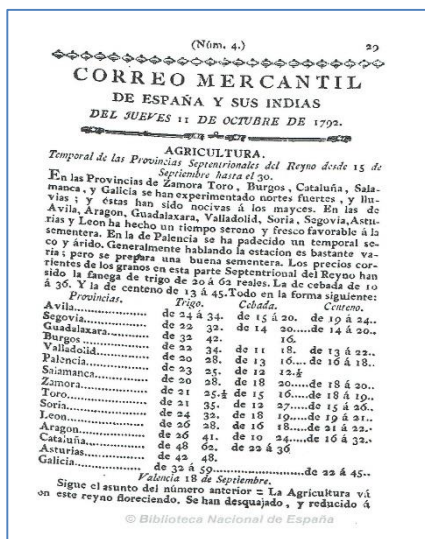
(Núm. 4.) 29

CORREO MERCANTIL
DE ESPAÑA Y SUS INDIAS
DEL JUEVES 11 DE OCTUBRE DE 1792.

AGRICULTURA.
Temporal de las Provincias Septentrionales del Reyno desde 15 de Septiembre hasta el 30.

En las Provincias de Zamora Toro, Burgos, Cataluña, Salamanca, y Galicia se han experimentado nortes fuertes, y lluvias; y éstas han sido nocivas á los mayces. En las de Avila, Aragon, Guadalaxara, Valladolid, Soria, Segovia, Asturias y Leon ha hecho un tiempo sereno y fresco favorable á la sementera. En la de Palencia se ha padecido un temporal seco y árido. Generalmente hablando la estacion es bastante varia; pero se prepara una buena sementera. Los precios corrientes de los granos en esta parte Septentrional del Reyno han sido la fanega de trigo de 20 á 62 reales. La de cebada de 10 á 36. Y la de centeno de 13 á 45. Todo en la forma siguiente:

| Provincias. | Trigo. | Cebada. | Centeno. |
|---|---|---|---|
| Avila.............. | de 24 á 34. | de 15 á 20. | de 19 á 24.. |
| Segovia.............. | de 22 32. | de 14 20. | de 14 á 20.. |
| Guadalaxara.............. | de 32 42. | | 16. |
| Burgos.............. | de 22 34. | de 11 18. | de 13 á 22.. |
| Valladolid.............. | de 20 28. | de 13 16. | de 16 á 18.. |
| Palencia.............. | de 23 25. | de 12 12.½ | |
| Salamanca.............. | de 20 28. | de 18 20. | de 18 á 20.. |
| Zamora.............. | de 21 25.½ | de 15 16. | de 18 á 19.. |
| Toro.............. | de 21 35. | de 12 27. | de 15 á 26.. |
| Soria.............. | de 24 32. | de 18 19. | de 19 á 21.. |
| Leon.............. | de 26 28. | de 16 18. | de 21 á 22.. |
| Aragon.............. | de 26 41. | de 10 24. | de 16 á 32.. |
| Cataluña.............. | de 48 62. | de 22 á 36 | |
| Asturias.............. | de 42 48. | | |
| Galicia.............. | de 32 á 59. | | de 22 á 45.. |

Valencia 18 de Septiembre.

Sigue el asunto del número anterior = La Agricultura vá en este reyno floreciendo. Se han desquajado, y reducido á

© Biblioteca Nacional de España